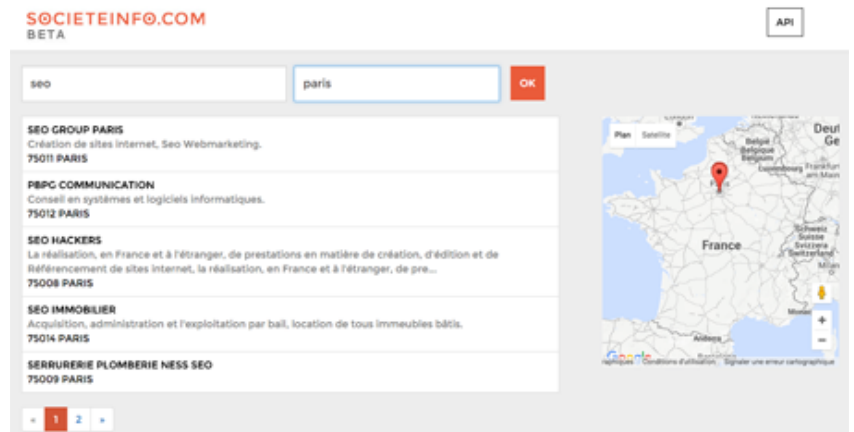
SOCIETEINFO.COM
BETA

API

seo

paris

OK

SEO GROUP PARIS
Création de sites internet, Seo Webmarketing.
75011 PARIS

PBPG COMMUNICATION
Conseil en systèmes et logiciels informatiques.
75012 PARIS

SEO HACKERS
La réalisation, en France et à l'étranger, de prestations en matière de création, d'édition et de Référencement de sites internet, la réalisation, en France et à l'étranger, de pre...
75008 PARIS

SEO IMMOBILIER
Acquisition, administration et l'exploitation par bail, location de tous immeubles bâtis.
75014 PARIS

SERRURERIE PLOMBERIE NESS SEO
75009 PARIS

« 1 2 »

Plan Satellite
Deut
Belgique
België
Belgien
Luxembourg
Paris
France
Schweiz
Suisse
Svizzera
Switzerland
Andorra
+
−
Google
raphiques Conditions d'utilisation Signaler une erreur cartographique